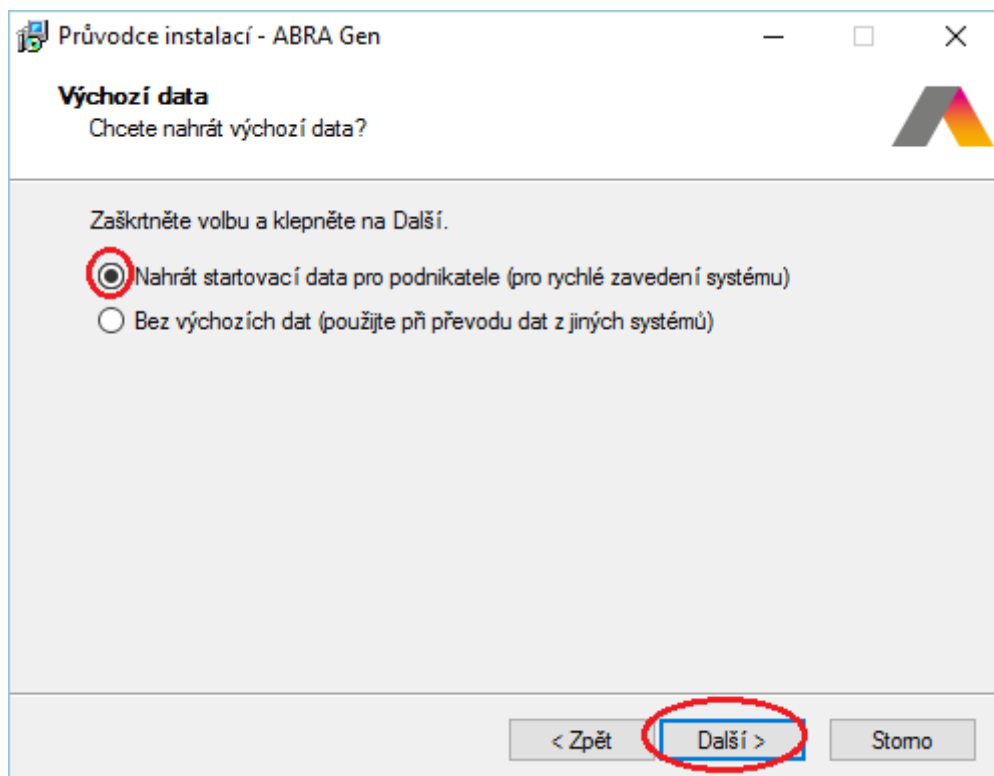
Průvodce instalací - ABRA Gen

**Výchozí data**
Chcete nahrát výchozí data?

Zaškrtněte volbu a klepněte na Další.

Nahrát startovací data pro podnikatele (pro rychlé zavedení systému)

Bez výchozích dat (použijte při převodu dat z jiných systémů)

< Zpět | Další > | Storno